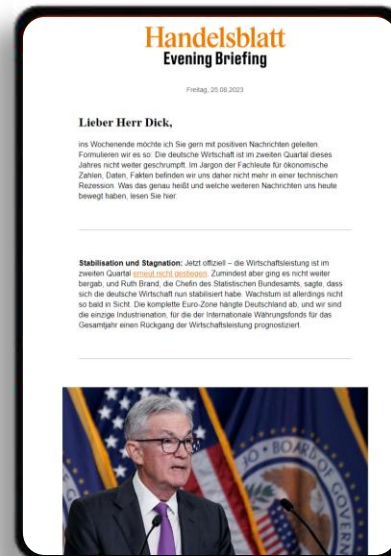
Handelsblatt
Evening Briefing

Freitag, 25.08.2023

Lieber Herr Dick,

ins Wochenende möchte ich Sie gern mit positiven Nachrichten geleiten. Formulieren wir es so: Die deutsche Wirtschaft ist im zweiten Quartal dieses Jahres nicht weiter geschrumpft. Im Jargon der Fachleute für ökonomische Zahlen, Daten, Fakten befinden wir uns daher nicht mehr in einer technischen Rezession. Was das genau heißt und welche weiteren Nachrichten uns heute bewegt haben, lesen Sie hier.

Stabilisation und Stagnation: Jetzt offiziell – die Wirtschaftsleistung ist im zweiten Quartal erneut nicht gestiegen. Zumindest aber ging es nicht weiter bergab, und Ruth Brand, die Chefin des Statistischen Bundesamts, sagte, dass sich die deutsche Wirtschaft nun stabilisiert habe. Wachstum ist allerdings nicht so bald in Sicht. Die komplette Euro-Zone hängte Deutschland ab, und wir sind die einzige Industrienation, für die der Internationale Währungsfonds für das Gesamtjahr einen Rückgang der Wirtschaftsleistung prognostiziert.

BOARD OF GOVERN